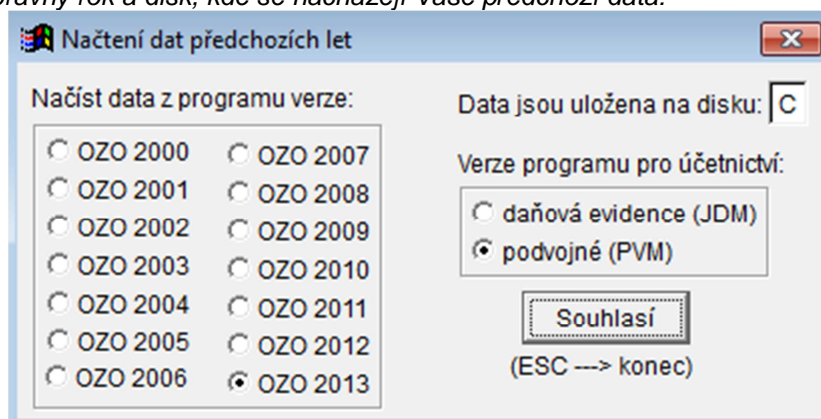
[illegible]rávný rok a disk, kde se nacházejí Vaše předchozí data.

Načtení dat předchozích let

Načíst data z programu verze:

OZO 2000
OZO 2001
OZO 2002
OZO 2003
OZO 2004
OZO 2005
OZO 2006

OZO 2007
OZO 2008
OZO 2009
OZO 2010
OZO 2011
OZO 2012
OZO 2013

Data jsou uložena na disku: C

Verze programu pro účetnictví:

daňová evidence (JDM)
podvojné (PVM)

Souhlasí

(ESC ---> konec)